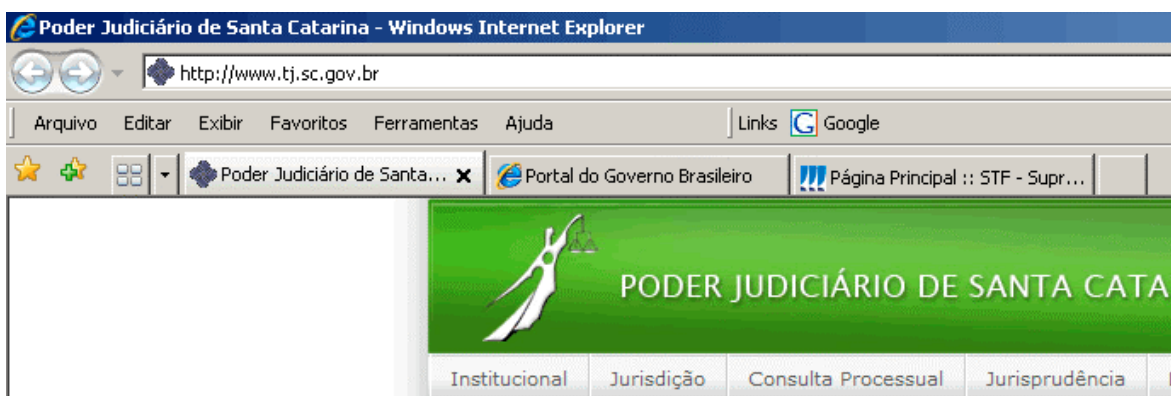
Poder Judiciário de Santa Catarina - Windows Internet Explorer

http://www.tj.sc.gov.br

Arquivo Editar Exibir Favoritos Ferramentas Ajuda

Links Google

Poder Judiciário de Santa... ✕

Portal do Governo Brasileiro

Página Principal :: STF - Supr...

PODER JUDICIÁRIO DE SANTA CATA

Institucional Jurisdição Consulta Processual Jurisprudência